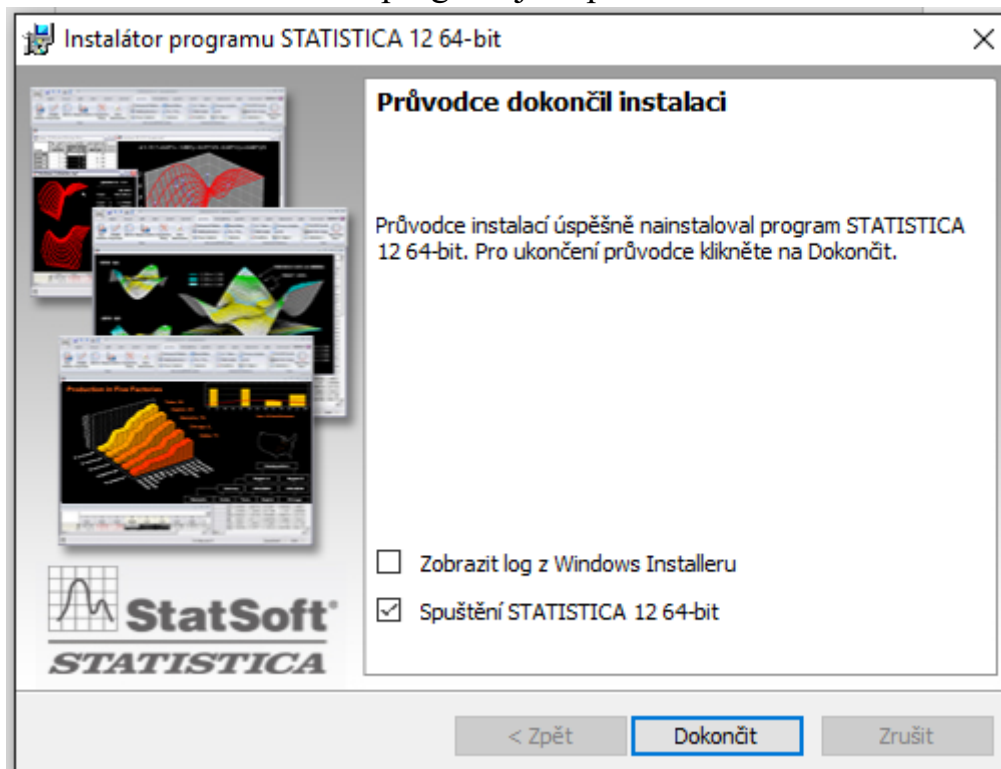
Instalátor programu STATISTICA 12 64-bit

Průvodce dokončil instalaci

Průvodce instalací úspěšně nainstaloval program STATISTICA 12 64-bit. Pro ukončení průvodce klikněte na Dokončit.

Production in Five Factories

StatSoft®
STATISTICA

Zobrazit log z Windows Installeru

Spuštění STATISTICA 12 64-bit

< Zpět
Dokončit
Zrušit